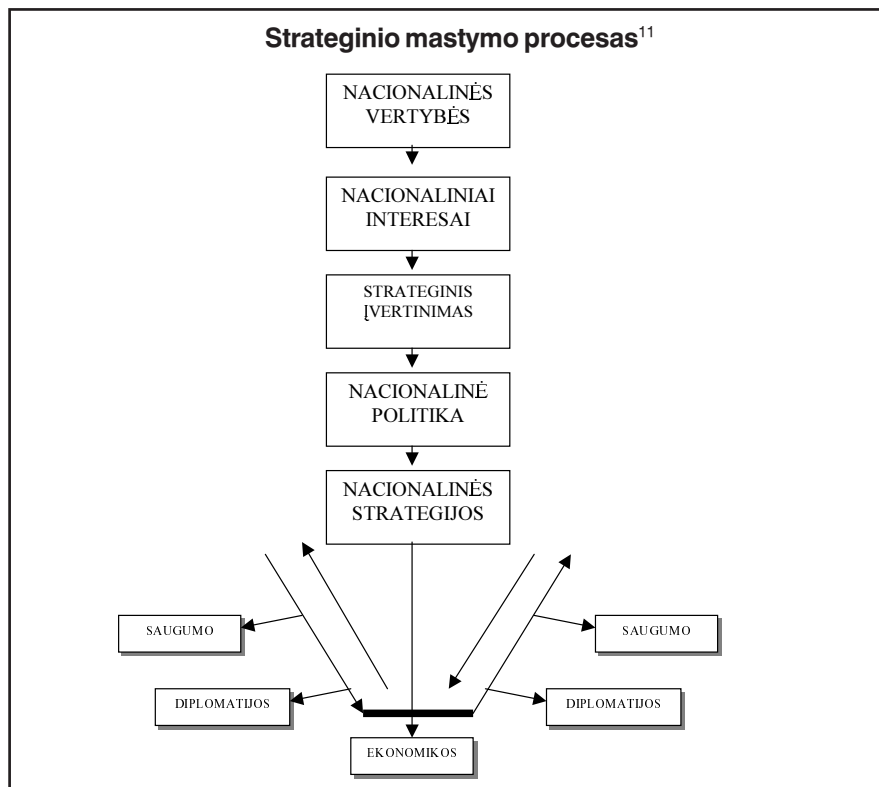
Strateginio mastymo procesas$^{11}$

NACIONALINĖS VERTYBĖS

NACIONALINIAI INTERESAI

STRATEGINIS ĮVERTINIMAS

NACIONALINĖ POLITIKA

NACIONALINĖS STRATEGIJOS

SAUGUMO

SAUGUMO

DIPLOMATIJOS

DIPLOMATIJOS

EKONOMIKOS